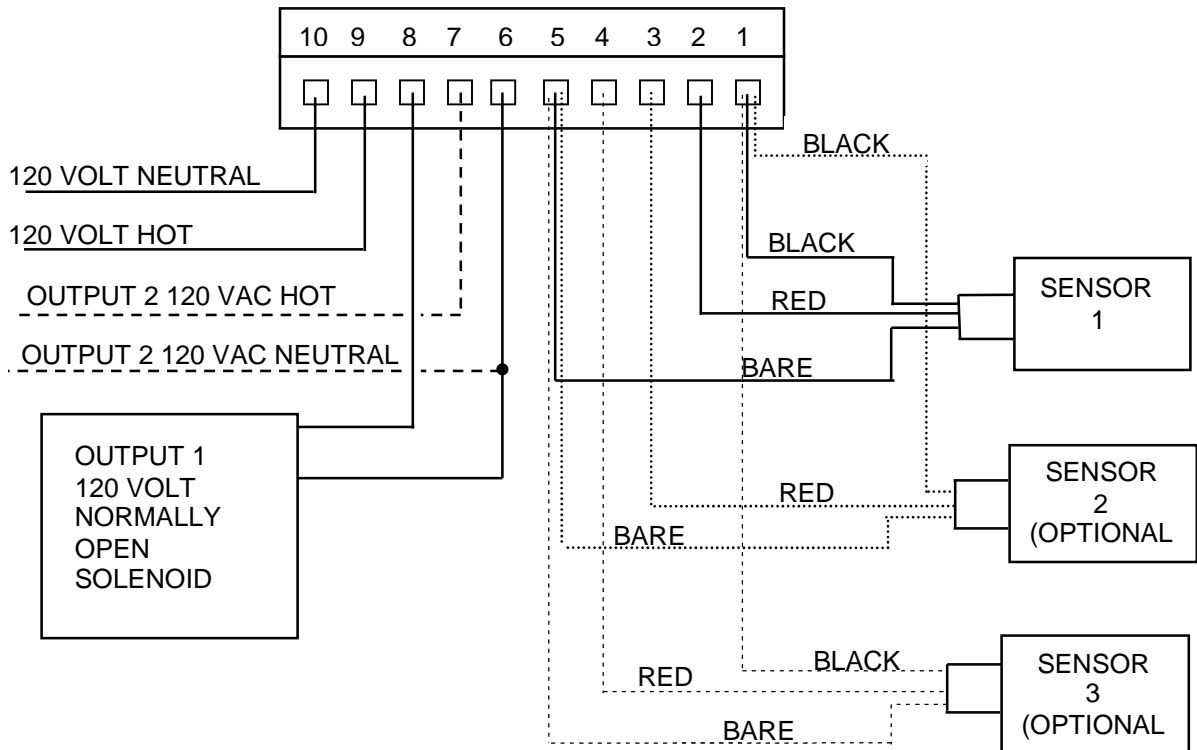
10 9 8 7 6 5 4 3 2 1

BLACK

120 VOLT NEUTRAL

120 VOLT HOT

BLACK

OUTPUT 2 120 VAC HOT

RED

SENSOR 1

OUTPUT 2 120 VAC NEUTRAL

BARE

OUTPUT 1 120 VOLT NORMALLY OPEN SOLENOID

RED

SENSOR 2 (OPTIONAL

BARE

BLACK

RED

SENSOR 3 (OPTIONAL

BARE